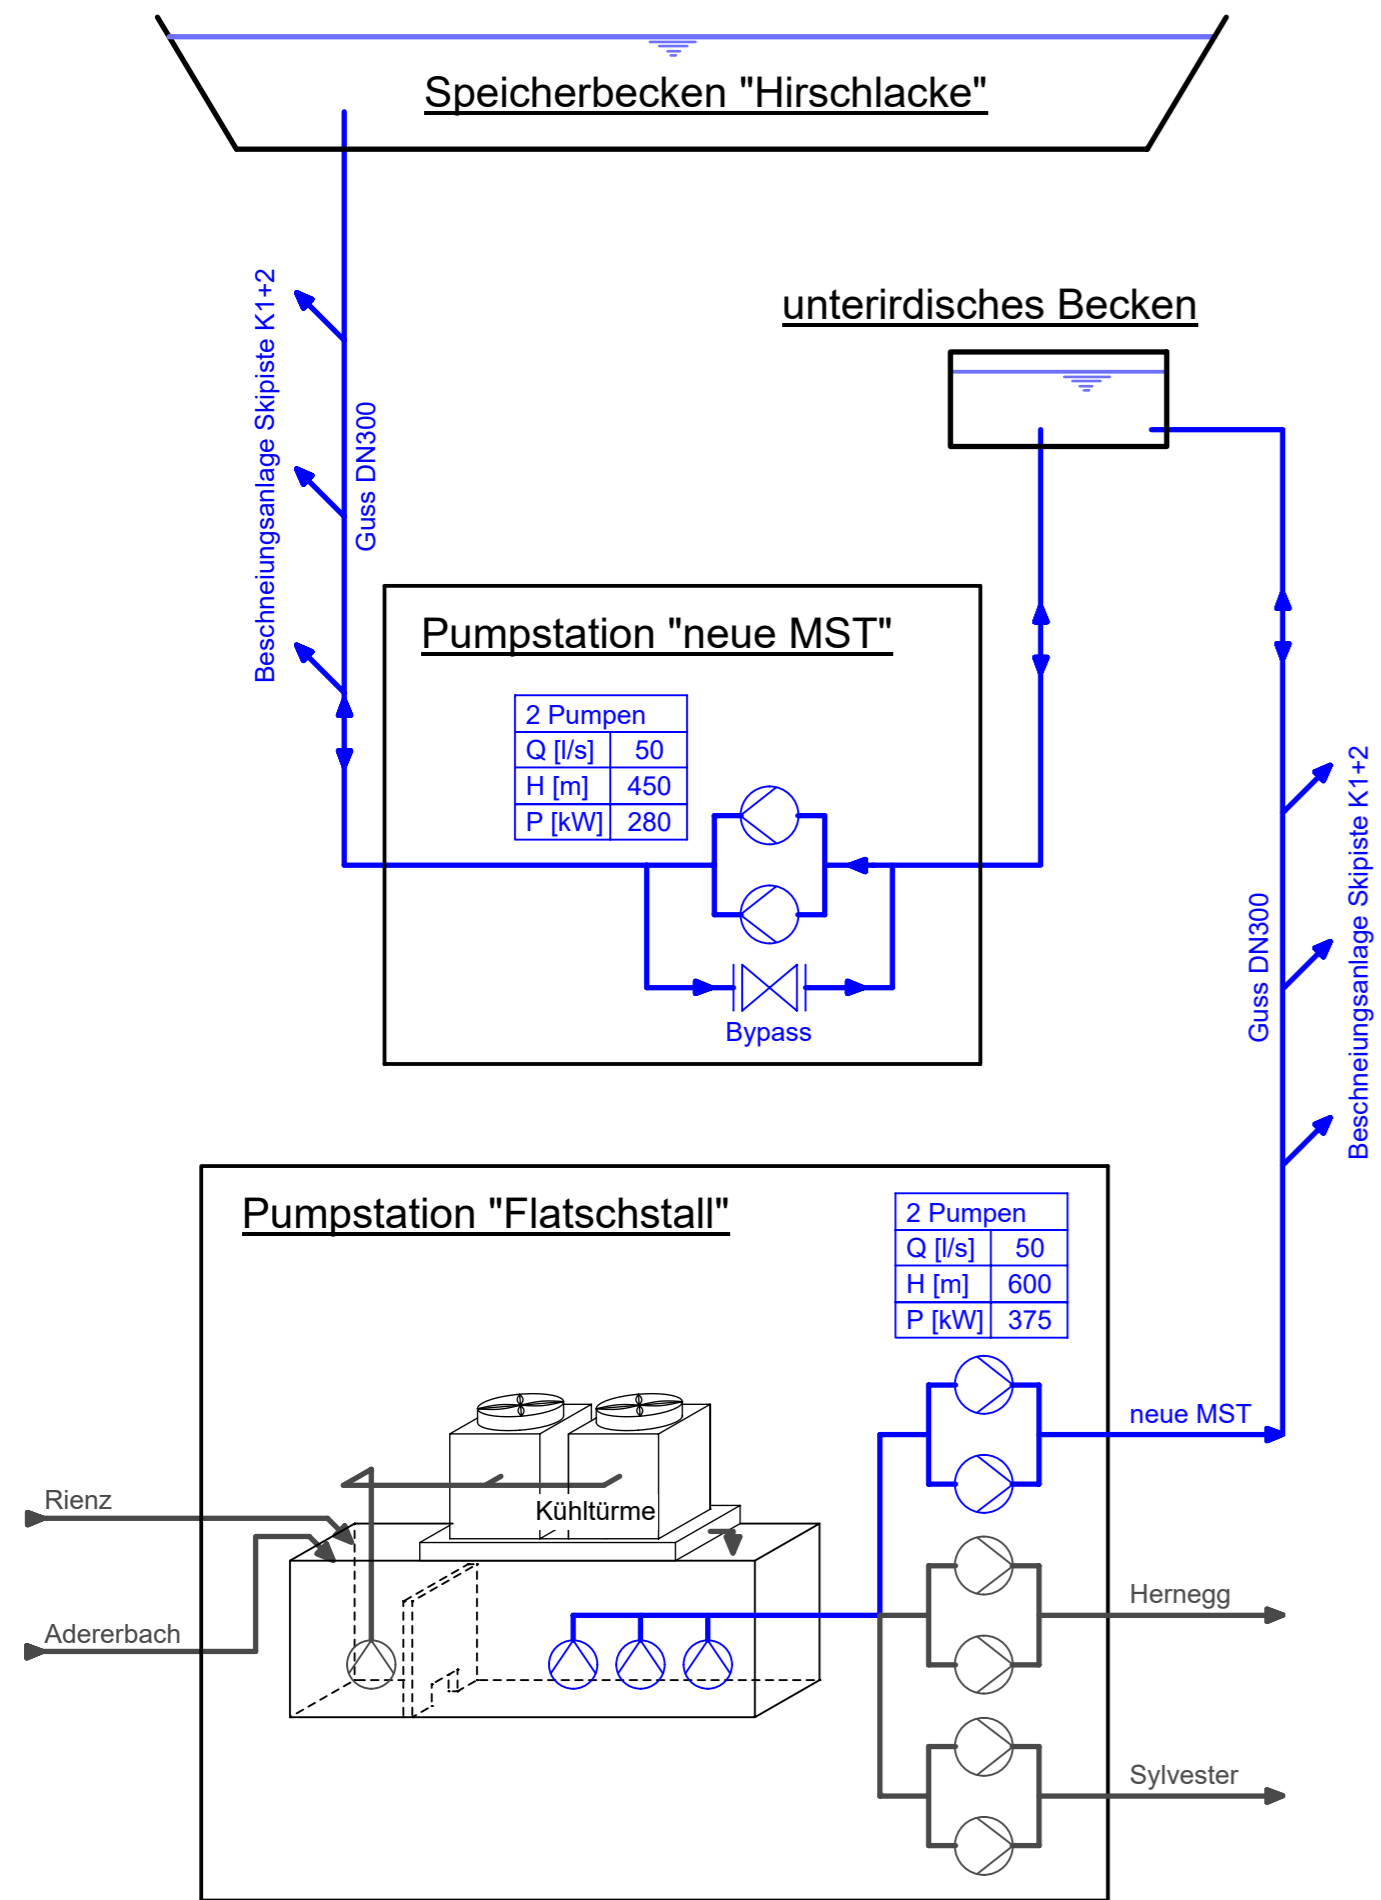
Speicherbecken "Hirschlacke"

Beschneiungsanlage Skipiste K1+2

Guss DN300

unterirdisches Becken

Pumpstation "neue MST"

| 2 Pumpen | |
|---|---|
| Q [l/s] | 50 |
| H [m] | 450 |
| P [kW] | 280 |

Bypass

Guss DN300

Beschneiungsanlage Skipiste K1+2

Pumpstation "Flatschstall"

| 2 Pumpen | |
|---|---|
| Q [l/s] | 50 |
| H [m] | 600 |
| P [kW] | 375 |

neue MST

Rienz

Kühltürme

Adererbach

Hernegg

Sylvester